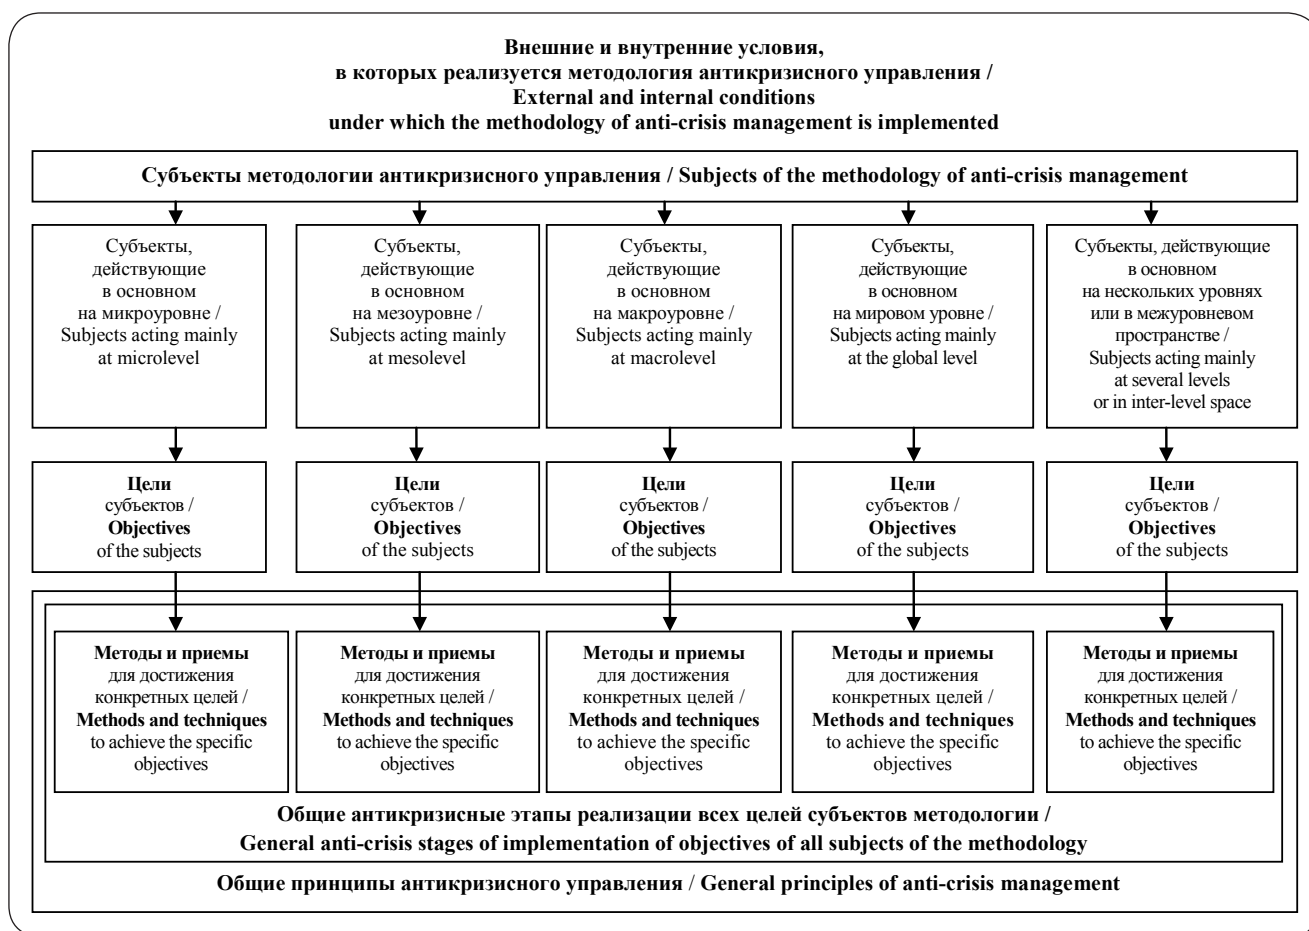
**Внешние и внутренние условия, в которых реализуется методология антикризисного управления / External and internal conditions under which the methodology of anti-crisis management is implemented**

**Субъекты методологии антикризисного управления / Subjects of the methodology of anti-crisis management**

Субъекты, действующие в основном на микроуровне / Subjects acting mainly at microlevel

Субъекты, действующие в основном на мезоуровне / Subjects acting mainly at mesolevel

Субъекты, действующие в основном на макроуровне / Subjects acting mainly at macrolevel

Субъекты, действующие в основном на мировом уровне / Subjects acting mainly at the global level

Субъекты, действующие в основном на нескольких уровнях или в межуровневом пространстве / Subjects acting mainly at several levels or in inter-level space

**Цели** субъектов / **Objectives** of the subjects

**Цели** субъектов / **Objectives** of the subjects

**Цели** субъектов / **Objectives** of the subjects

**Цели** субъектов / **Objectives** of the subjects

**Цели** субъектов / **Objectives** of the subjects

**Методы и приемы** для достижения конкретных целей / **Methods and techniques** to achieve the specific objectives

**Методы и приемы** для достижения конкретных целей / **Methods and techniques** to achieve the specific objectives

**Методы и приемы** для достижения конкретных целей / **Methods and techniques** to achieve the specific objectives

**Методы и приемы** для достижения конкретных целей / **Methods and techniques** to achieve the specific objectives

**Методы и приемы** для достижения конкретных целей / **Methods and techniques** to achieve the specific objectives

**Общие антикризисные этапы реализации всех целей субъектов методологии / General anti-crisis stages of implementation of objectives of all subjects of the methodology**

**Общие принципы антикризисного управления / General principles of anti-crisis management**